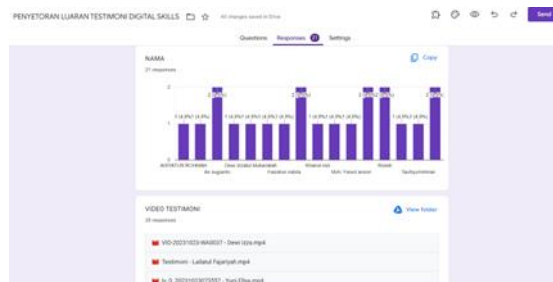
PENYETORAN LUARAN TESTIMONI DIGITAL SKILLS

All changes saved in Drive

Send

Questions Responses 21 Settings

NAMA

21 responses

Copy

2

1

0

1 (4.8%) 1 (4.8%) 2 (9.5%) 1 (4.8%) 1 (4.8%) 1 (4.8%) 1 (4.8%) 2 (9.5%) 1 (4.8%) 1 (4.8%) 1 (4.8%) 2 (9.5%) 2 (9.5%) 1 (4.8%) 1 (4.8%) 2 (9.5%)

AKFIATUR ROHMAH

Bu Augustin

Dewi Ainiatul Mubarokah

Fadilatun nabila

Malatul nad

Moh. Faisol anwar

Rosidi

Taufiqurrahman

VIDEO TESTIMONI

20 responses

View folder

VID-20231023-WA0037 - Dewi Izza.mp4

Testimoni - Lailatul Fajariyah.mp4

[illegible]